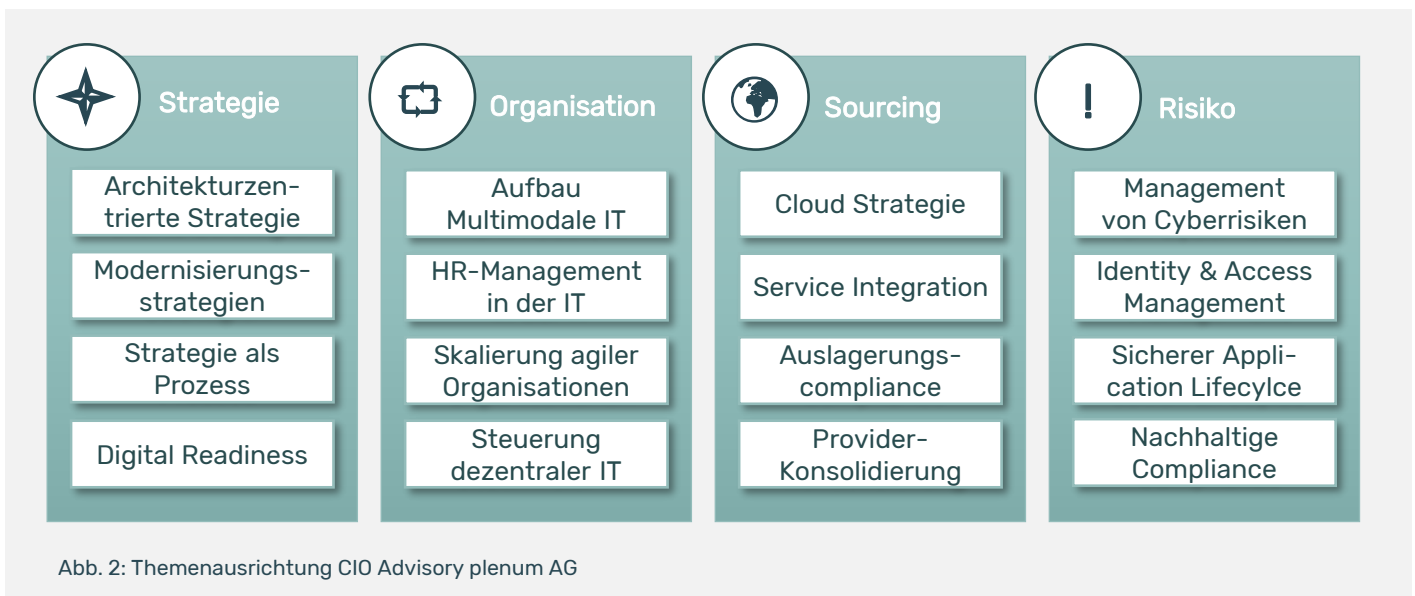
Strategie

Architekturzentrierte Strategie

Modernisierungsstrategien

Strategie als Prozess

Digital Readiness

Organisation

Aufbau Multimodale IT

HR-Management in der IT

Skalierung agiler Organisationen

Steuerung dezentraler IT

Sourcing

Cloud Strategie

Service Integration

Auslagerungscompliance

Provider-Konsolidierung

!

Risiko

Management von Cyberrisiken

Identity & Access Management

Sicherer Application Lifecylce

Nachhaltige Compliance

Abb. 2: Themenausrichtung CIO Advisory plenum AG